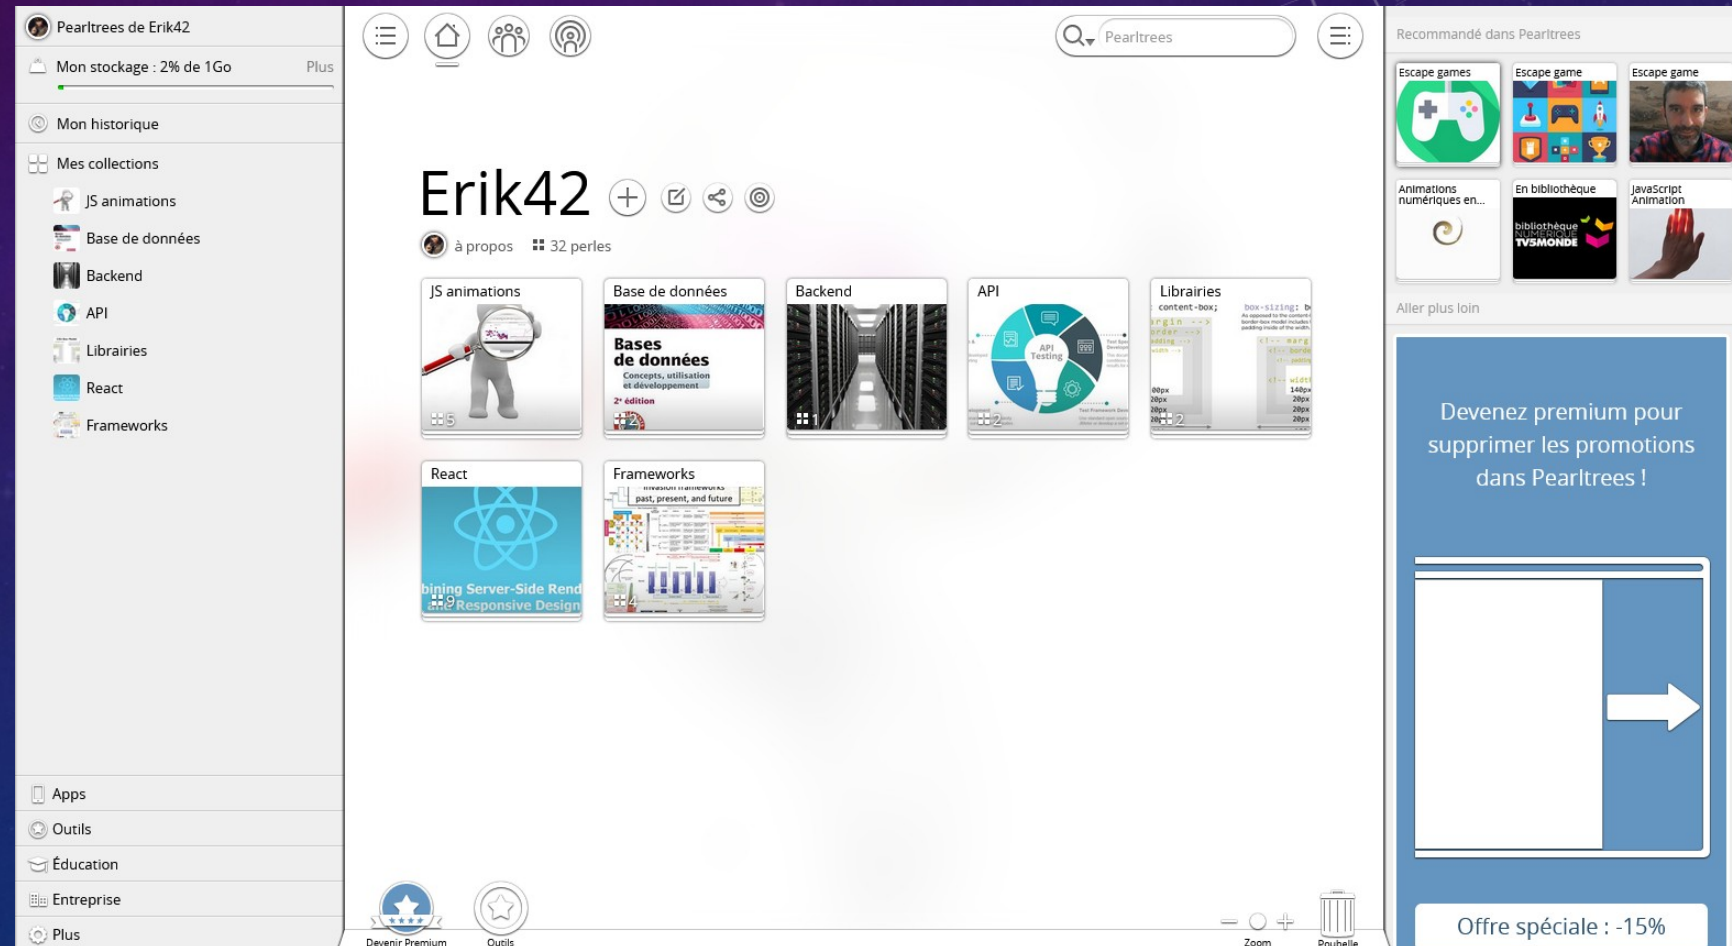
Pearltrees de Erik42

Mon stockage : 2% de 1Go Plus

Mon historique

Mes collections

JS animations

Base de données

Backend

API

Librairies

React

Frameworks

Apps

Outils

Éducation

Entreprise

Plus

Pearltrees

Erik42

à propos 32 perles

JS animations 5

Base de données
Bases de données
Concepts, utilisation et développement
2e édition
2

Backend 1

API
API Testing
2

Librairies
content-box;
box-sizing:
2

React
bining Server-Side Rend
and Responsive Design
9

Frameworks
past, present, and future
4

Devenir Premium

Outils

Zoom

Poubelle

Recommandé dans Pearltrees

Escape games

Escape game

Escape game

Animations numériques en...

En bibliothèque
bibliothèque NUMÉRIQUE TV5MONDE

JavaScript Animation

Aller plus loin

Devenez premium pour supprimer les promotions dans Pearltrees !

Offre spéciale : -15%